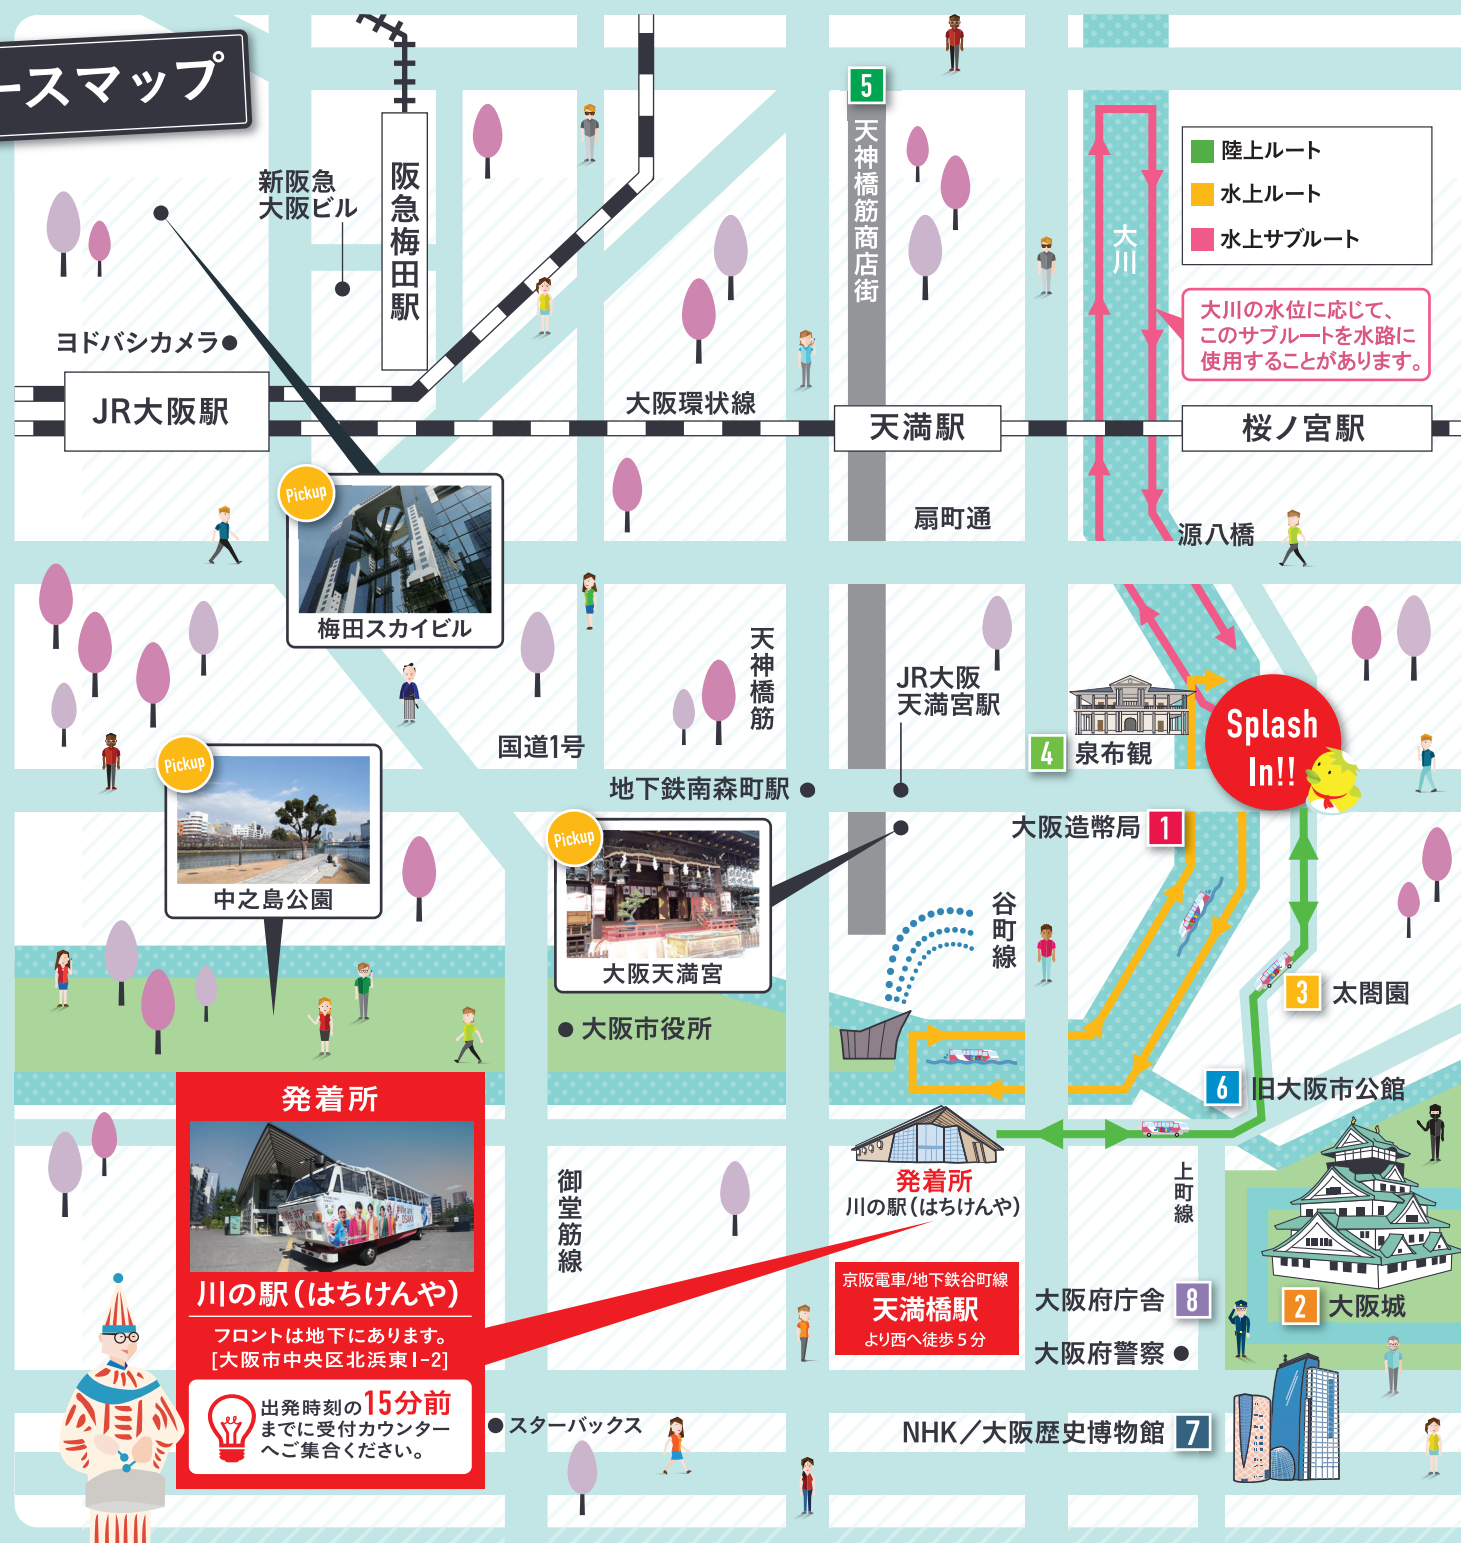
ースマップ

新阪急大阪ビル
阪急梅田駅
ヨドバシカメラ
JR大阪駅
大阪環状線
天神橋筋商店街
5
天満駅
桜ノ宮駅
大川

陸上ルート
水上ルート
水上サブルート

大川の水位に応じて、このサブルートを水路に使用することがあります。

Pickup
梅田スカイビル
扇町通
源八橋
天神橋筋
JR大阪天満宮駅
4 泉布観
Splash In!!
国道1号
地下鉄南森町駅
Pickup
中之島公園
Pickup
大阪天満宮
大阪造幣局 1
谷町線
3 太閤園
大阪市役所
6 旧大阪市公館

発着所
川の駅(はちけんや)
フロントは地下にあります。
[大阪市中央区北浜東1-2]
出発時刻の15分前までに受付カウンターへご集合ください。

御堂筋線
発着所
川の駅(はちけんや)
京阪電車/地下鉄谷町線
天満橋駅
より西へ徒歩5分
上町線
大阪府庁舎 8
2 大阪城
大阪府警察
スターバックス
NHK／大阪歴史博物館 7